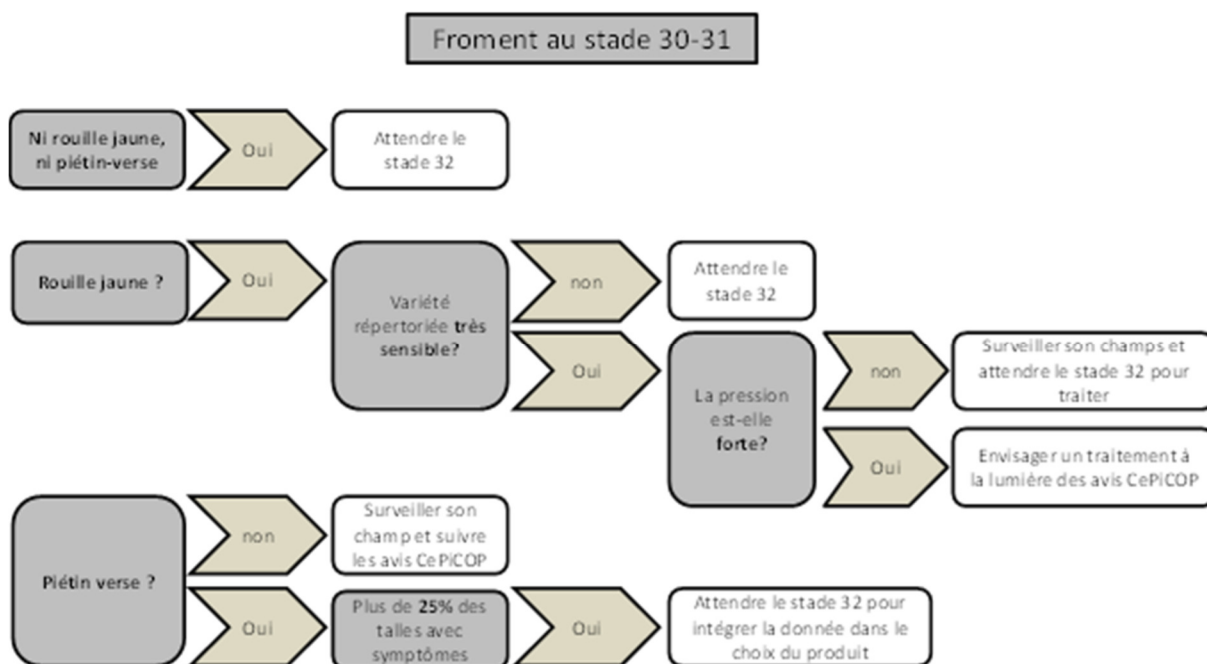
Froment au stade 30-31

Ni rouille jaune, ni piétin-verse

Oui

Attendre le stade 32

Rouille jaune ?

Oui

Variété répertoriée très sensible?

non

Attendre le stade 32

Oui

La pression est-elle forte?

non

Surveiller son champs et attendre le stade 32 pour traiter

Oui

Envisager un traitement à la lumière des avis CePiCOP

Piétin verse ?

non

Surveiller son champ et suivre les avis CePiCOP

Oui

Plus de 25% des talles avec symptômes

Oui

Attendre le stade 32 pour intégrer la donnée dans le choix du produit